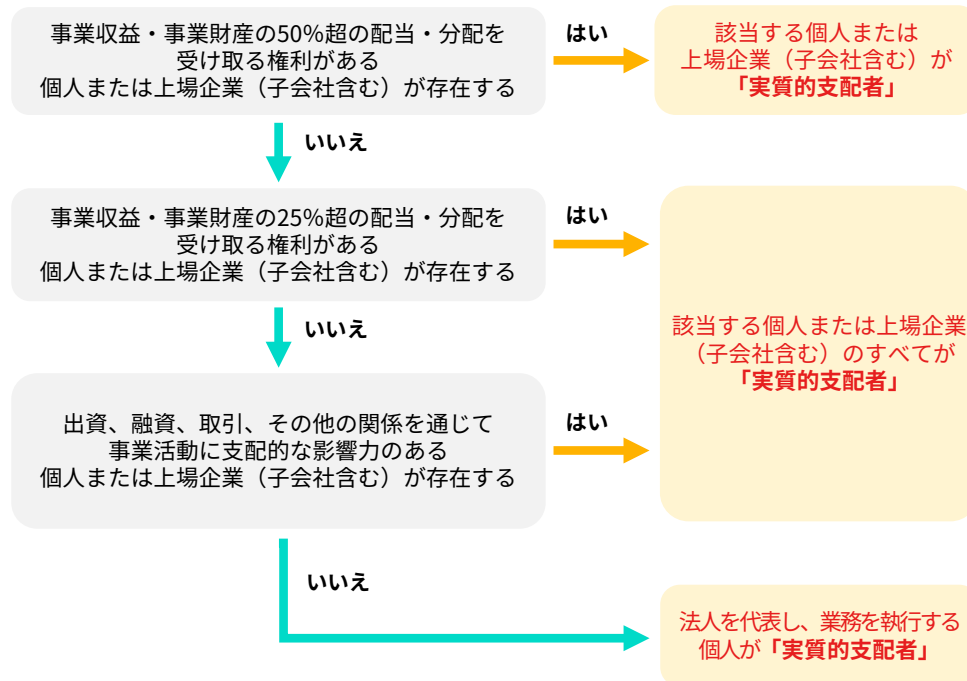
事業収益・事業財産の50%超の配当・分配を受け取る権利がある個人または上場企業（子会社含む）が存在する

はい

該当する個人または上場企業（子会社含む）が「実質的支配者」

いいえ

事業収益・事業財産の25%超の配当・分配を受け取る権利がある個人または上場企業（子会社含む）が存在する

はい

いいえ

該当する個人または上場企業（子会社含む）のすべてが「実質的支配者」

出資、融資、取引、その他の関係を通じて事業活動に支配的な影響力のある個人または上場企業（子会社含む）が存在する

はい

いいえ

法人を代表し、業務を執行する個人が「実質的支配者」